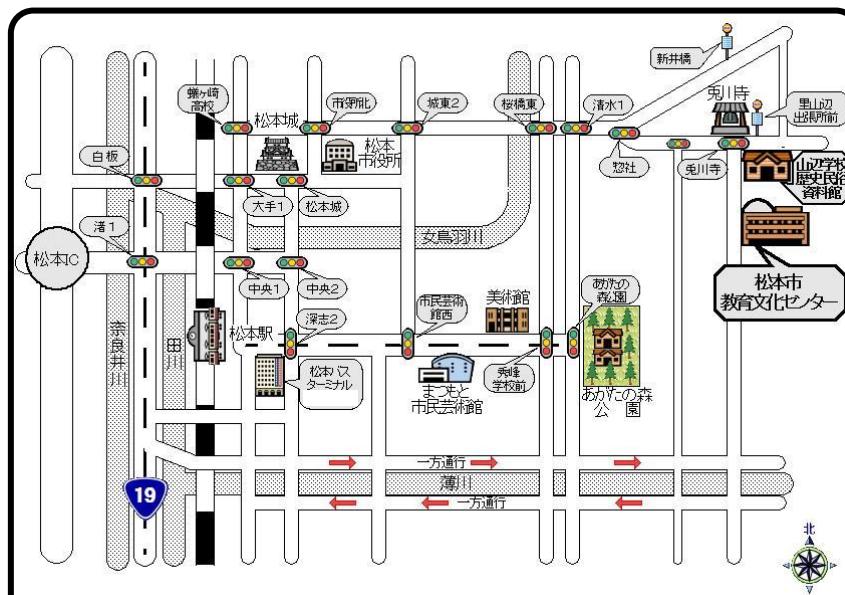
新井橋
兎川寺
里山辺出張所前
蟻ヶ崎高校
松本城
市役所北
城東2
桜橋東
清水1
松本市役所
惣社
兎川寺
山辺学校歴史民俗資料館
白板
大手1
松本城
女鳥羽川
渚1
松本IC
中央1
中央2
松本市教育文化センター
奈良井川
田川
松本駅
深志2
市民芸術館西
美術館
あがたの森公園
あがたの森公園
松本バスターミナル
まつもと市民芸術館
秀峰学校前
一方通行
薄川
一方通行
19
北